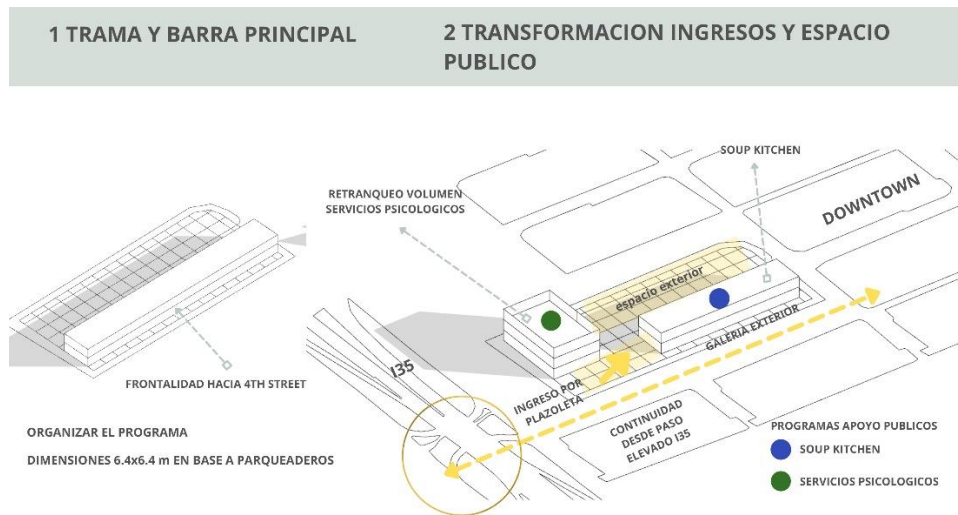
1 TRAMA Y BARRA PRINCIPAL

2 TRANSFORMACION INGRESOS Y ESPACIO PUBLICO

FRONTALIDAD HACIA 4TH STREET

ORGANIZAR EL PROGRAMA

DIMENSIONES 6.4x6.4 m EN BASE A PARQUEADEROS

RETRANQUEO VOLUMEN SERVICIOS PSICOLOGICOS

SOUP KITCHEN

DOWNTOWN

espacio exterior

GALERIA EXTERIOR

I35

INGRESO POR PLAZOLETA

CONTINUIDAD DESDE PASO ELEVADO I35

PROGRAMAS APOYO PUBLICOS

SOUP KITCHEN

SERVICIOS PSICOLOGICOS